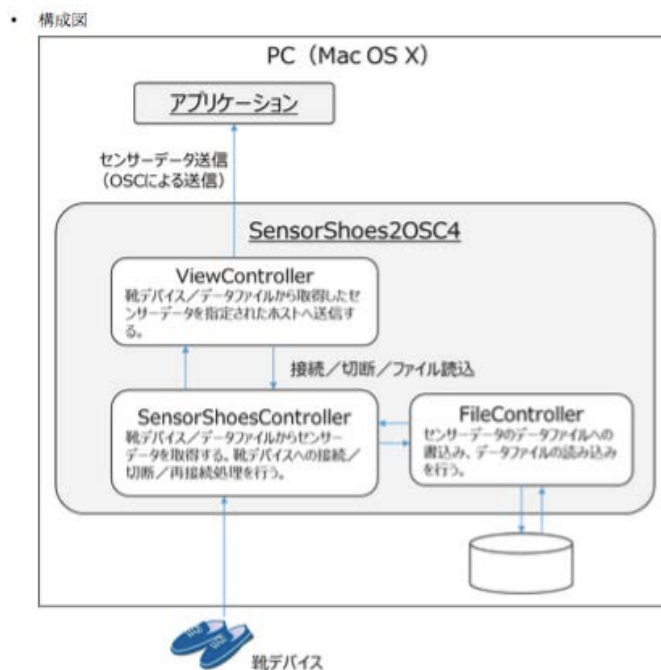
• 構成図

PC（Mac OS X）

アプリケーション

センサーデータ送信
（OSCによる送信）

SensorShoes2OSC4

ViewController
靴デバイス／データファイルから取得したセンサーデータを指定されたホストへ送信する。

接続／切断／ファイル読込

SensorShoesController
靴デバイス／データファイルからセンサーデータを取得する。靴デバイスへの接続／切断／再接続処理を行う。

FileController
センサーデータのデータファイルへの書込み、データファイルの読み込みを行う。

靴デバイス